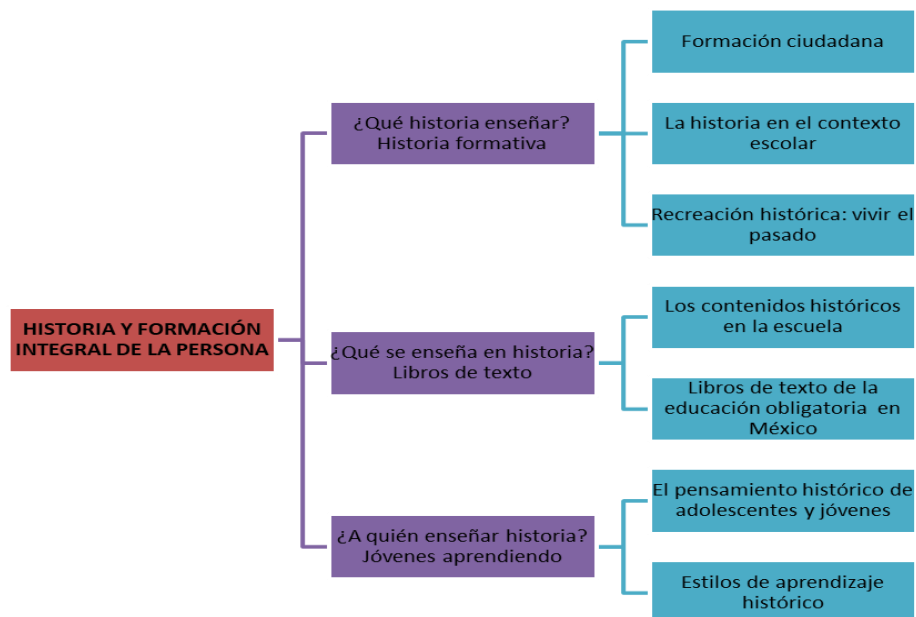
HISTORIA Y FORMACIÓN INTEGRAL DE LA PERSONA

¿Qué historia enseñar? Historia formativa

Formación ciudadana

La historia en el contexto escolar

Recreación histórica: vivir el pasado

¿Qué se enseña en historia? Libros de texto

Los contenidos históricos en la escuela

Libros de texto de la educación obligatoria en México

¿A quién enseñar historia? Jóvenes aprendiendo

El pensamiento histórico de adolescentes y jóvenes

Estilos de aprendizaje histórico